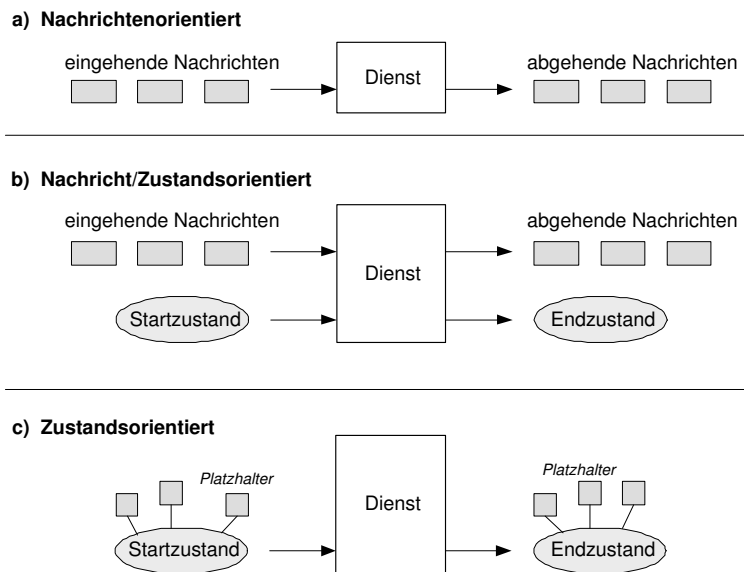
a) Nachrichtenorientiert

eingehende Nachrichten

Dienst

abgehende Nachrichten

b) Nachricht/Zustandsorientiert

eingehende Nachrichten

Dienst

abgehende Nachrichten

Startzustand

Endzustand

c) Zustandsorientiert

Platzhalter

Dienst

Platzhalter

Startzustand

Endzustand